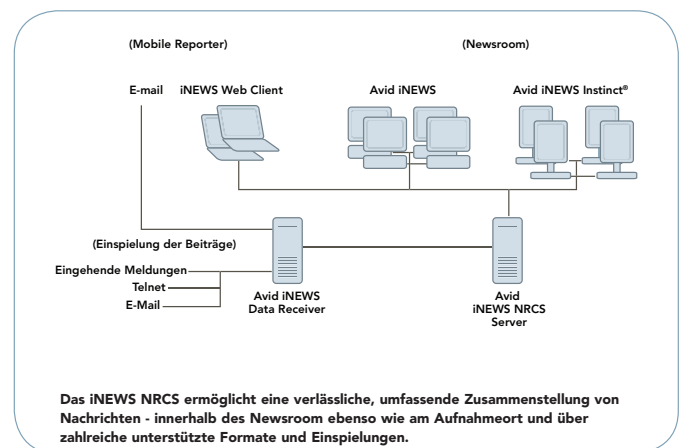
(Mobile Reporter)

(Newsroom)

E-mail

iNEWS Web Client

Avid iNEWS

Avid iNEWS Instinct®

(Einspielung der Beiträge)

Eingehende Meldungen

Telnet

E-Mail

Avid iNEWS Data Receiver

Avid iNEWS NRCS Server

Das iNEWS NRCS ermöglicht eine verlässliche, umfassende Zusammenstellung von Nachrichten - innerhalb des Newsroom ebenso wie am Aufnahmeort und über zahlreiche unterstützte Formate und Einspielungen.